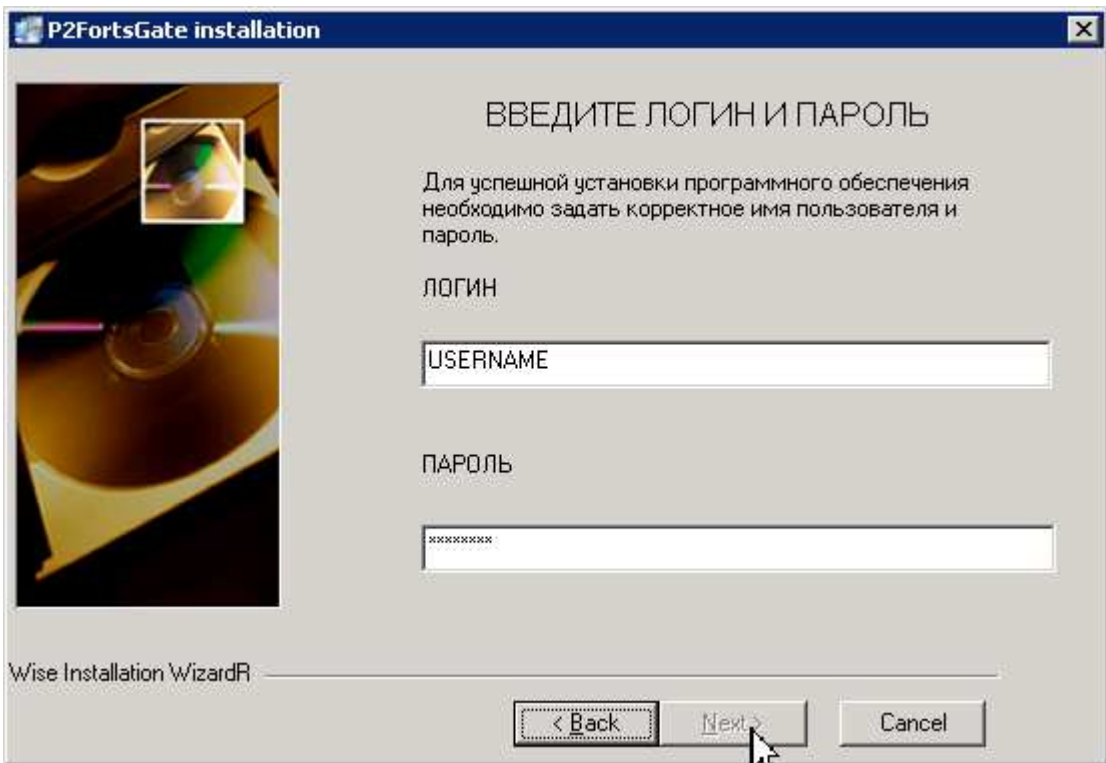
P2FortsGate installation

ВВЕДИТЕ ЛОГИН И ПАРОЛЬ

Для успешной установки программного обеспечения необходимо задать корректное имя пользователя и пароль.

ЛОГИН

USERNAME

ПАРОЛЬ

********

Wise Installation WizardR

< Back

Next >

Cancel